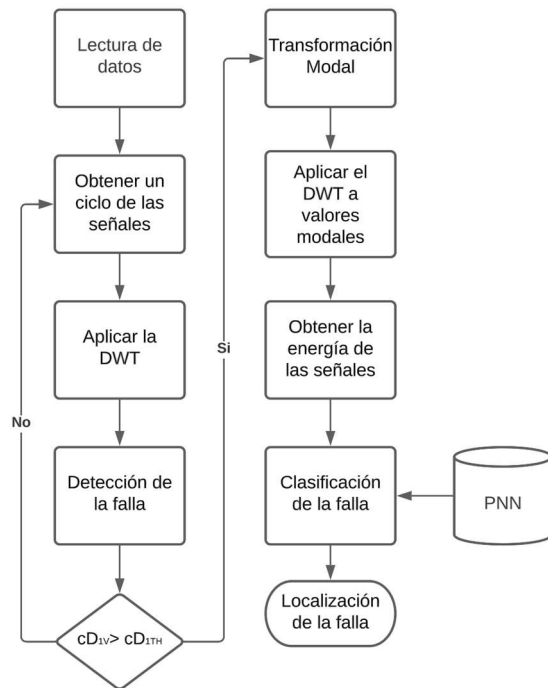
Lectura de datos

Obtener un ciclo de las señales

Aplicar la DWT

Detección de la falla

$cD_{1V} > cD_{1TH}$

No

Si

Transformación Modal

Aplicar el DWT a valores modales

Obtener la energía de las señales

Clasificación de la falla

PNN

Localización de la falla